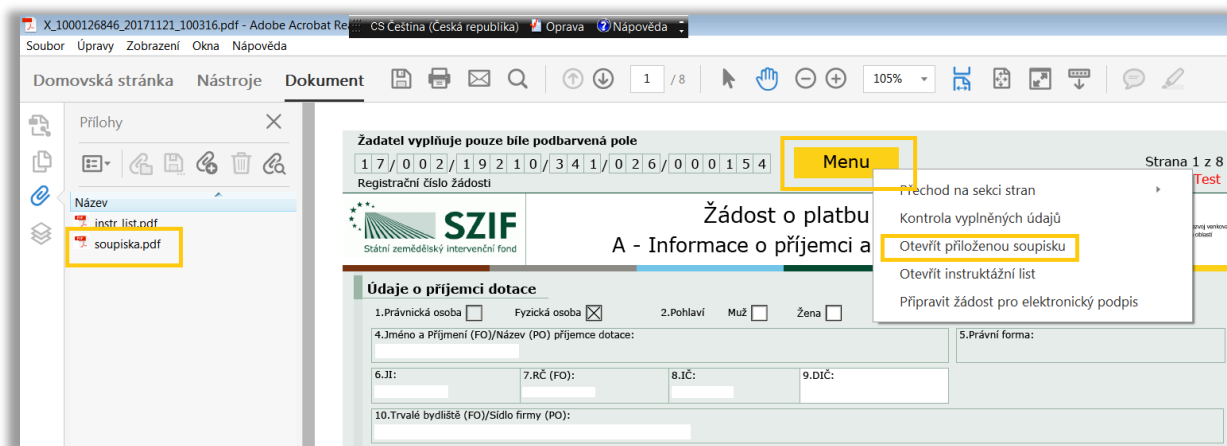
X_1000126846_20171121_100316.pdf - Adobe Acrobat Re CS Čeština (Česká republika) Oprava Nápověda

Soubor Úpravy Zobrazení Okna Nápověda

Domovská stránka Nástroje Dokument 1 / 8 105%

Přílohy

Název

instr_list.pdf

soupiska.pdf

Žadatel vyplňuje pouze bíle podbarvená pole

17 / 002 / 19210 / 341 / 026 / 000154

Registrační číslo žádosti

Menu

Strana 1 z 8

Test

SZIF

Státní zemědělský intervenční fond

Žádost o platbu

A - Informace o příjemci a

Přechod na sekci stran

Kontrola vyplněných údajů

Otevřít přiloženou soupisku

Otevřít instruktážní list

Připravit žádost pro elektronický podpis

Údaje o příjemci dotace

1.Právnická osoba Fyzická osoba 2.Pohlaví Muž Žena

4.Jméno a Příjmení (FO)/Název (PO) příjemce dotace:

5.Právní forma:

6.JI: 7.RČ (FO): 8.IČ: 9.DIČ:

10.Trvalé bydliště (FO)/Sídlo firmy (PO):